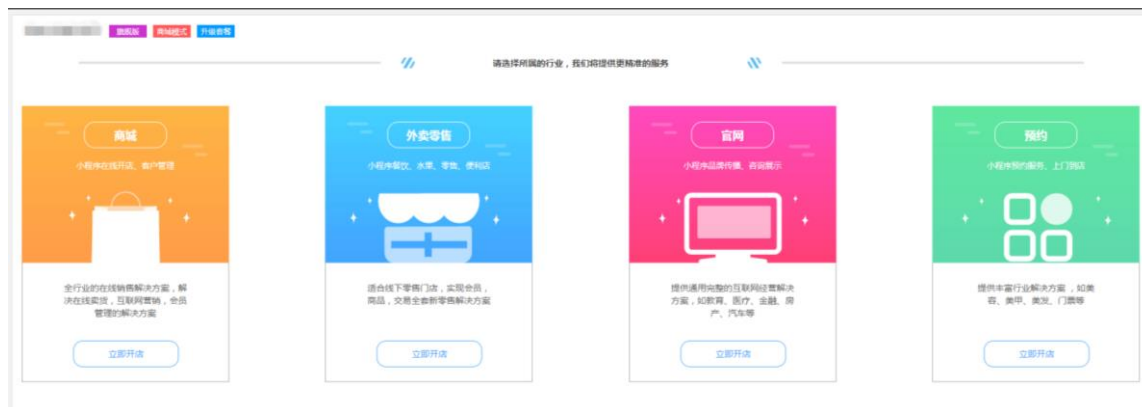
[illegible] 旗舰版 商城模式 升级套餐

请选择所属的行业，我们将提供更精准的服务

商城
小程序在线开店、客户管理
全行业的在线销售解决方案，解决在线卖货，互联网营销，会员管理的解决方案
立即开店

外卖零售
小程序餐饮、水果、零售、便利店
适合线下零售门店，实现会员，商品，交易全套新零售解决方案
立即开店

官网
小程序品牌传播、咨询展示
提供通用完整的互联网经营解决方案，如教育、医疗、金融、房产、汽车等
立即开店

预约
小程序预约服务、上门到店
提供丰富行业解决方案，如美容、美甲、美发、门票等
立即开店